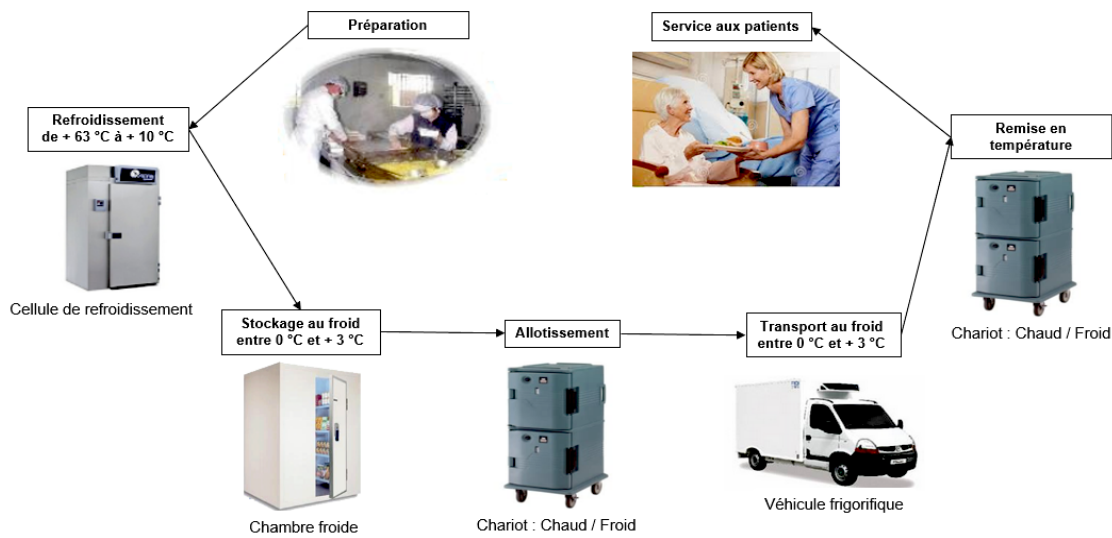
Préparation

Service aux patients

Refroidissement de + 63 °C à + 10 °C

Remise en température

Cellule de refroidissement

Chariot : Chaud / Froid

Stockage au froid entre 0 °C et + 3 °C

Allotissement

Transport au froid entre 0 °C et + 3 °C

Chambre froide

Chariot : Chaud / Froid

Véhicule frigorifique